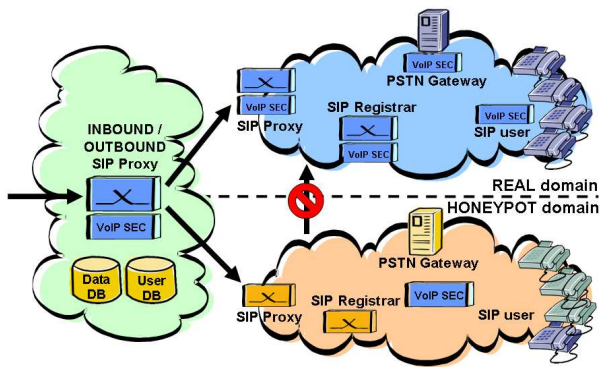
INBOUND / OUTBOUND SIP Proxy

VoIP SEC

Data DB

User DB

VoIP SEC

PSTN Gateway

VoIP SEC

SIP Proxy

SIP Registrar

VoIP SEC

VoIP SEC

SIP user

REAL domain

HONEYPOT domain

PSTN Gateway

SIP Registrar

VoIP SEC

SIP Proxy

SIP user